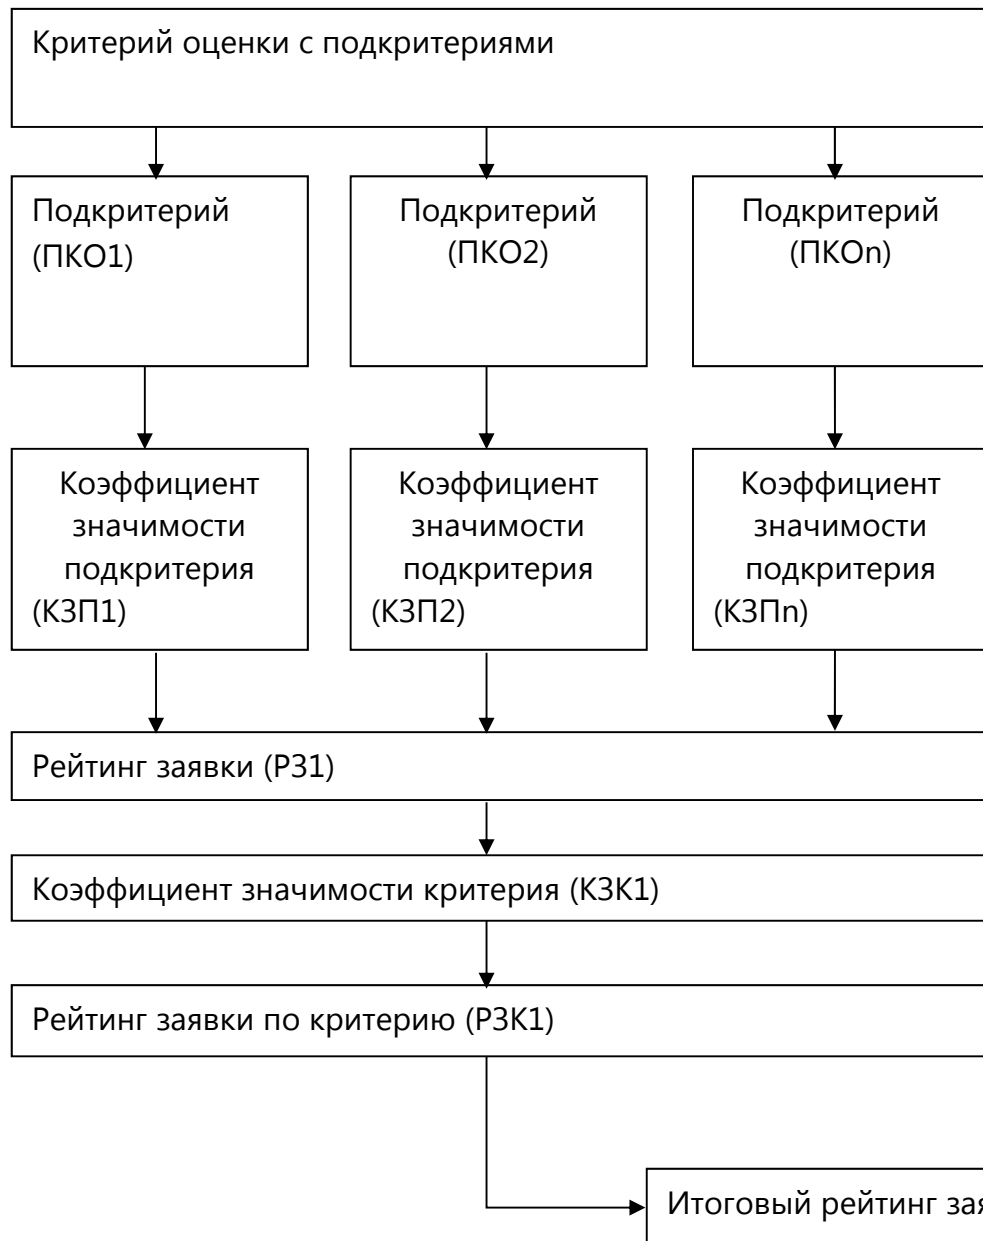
Критерий оценки с подкритериями

Подкритерий (ПКО1)

Подкритерий (ПКО2)

Подкритерий (ПКОn)

Коэффициент значимости подкритерия (КЗП1)

Коэффициент значимости подкритерия (КЗП2)

Коэффициент значимости подкритерия (КЗПn)

Рейтинг заявки (РЗ1)

Коэффициент значимости критерия (КЗК1)

Рейтинг заявки по критерию (РЗК1)

Итоговый рейтинг за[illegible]